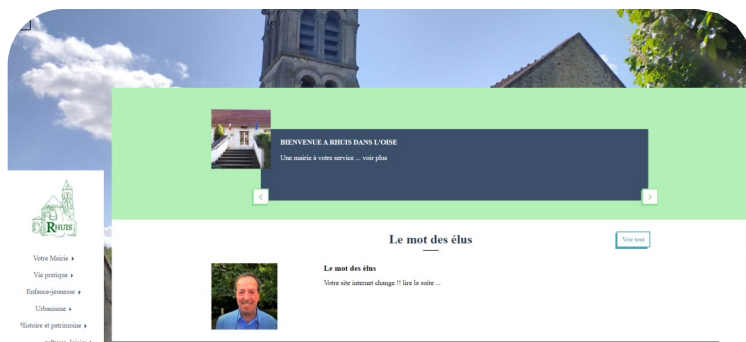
BIENVENUE A RHUIS DANS L'OISE

Une mairie à votre service ... voir plus

RHUIS

Votre Mairie ▸

Vie pratique ▸

Enfance-jeunesse ▸

Urbanisme ▸

Histoire et patrimoine ▸

Le mot des élus

Voir tout

Le mot des élus

Votre site internet change !! lire la suite ...